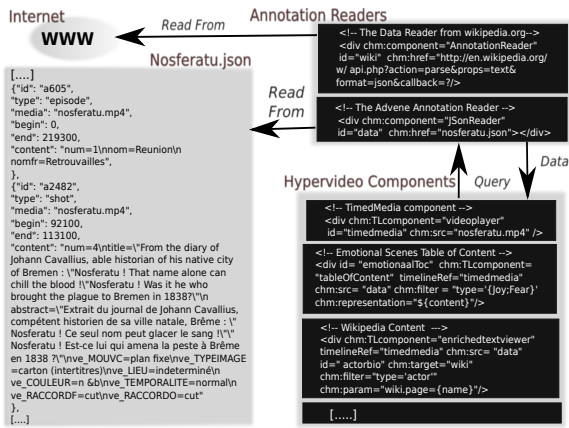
Internet

WWW

Read From

Annotation Readers

<!-- The Data Reader from wikipedia.org-->
<div chm:component="AnnotationReader"
id="wiki" chm:href="http://en.wikipedia.org/w/ api.php?action=parse&props=text&format=json&callback=?/>

Nosferatu.json

Read From

<!-- The Advene Annotation Reader -->
<div chm:component="JSonReader"
id="data" chm:href="nosferatu.json"></div>

[....]
{"id": "a605",
"type": "episode",
"media": "nosferatu.mp4",
"begin": 0,
"end": 219300,
"content": "num=1\nnom=Reunion\n nomfr=Retrouvailles",
},
{"id": "a2482",
"type": "shot",
"media": "nosferatu.mp4",
"begin": 92100,
"end": 113100,
"content": "num=4\ntitle=\"From the diary of Johann Cavallius, able historian of his native city of Bremen : \"Nosferatu ! That name alone can chill the blood !\"Nosferatu ! Was it he who brought the plague to Bremen in 1838?\"\n abstract=\"Extrait du journal de Johann Cavallius, compétent historien de sa ville natale, Brême : \" Nosferatu ! Ce seul nom peut glacer le sang !\"\" Nosferatu ! Est-ce lui qui amena la peste à Brème en 1838 ?\"\nve_MOUVC=plan fixe\nve_TYPEIMAGE =carton (intertitres)\nve_LIEU=indeterminé\n ve_COULEUR=n &b\nve_TEMPORALITE=normal\n ve_RACCORDF=cut\nve_RACCORDO=cut"
},
[....]

Data

Hypervideo Components

Query

<!-- TimedMedia component -->
<div chm:TLcomponent="videoplayer"
id="timedmedia" chm:src="nosferatu.mp4" />

<!-- Emotional Scenes Table of Content -->
<div id= "emotionalToc" chm:TLcomponent= "tableOfContent" timelineRef="timedmedia" chm:src= "data" chm:filter = "type='{Joy;Fear}' chm:representation="${content}"/>

<!-- Wikipedia Content --->
<div chm:TLcomponent="enrichedtextviewer"
timelineRef="timedmedia" chm:src= "data"
id=" actorbio" chm:target="wiki"
chm:filter="type='actor'"
chm:param="wiki.page={name}"/>

[.....]